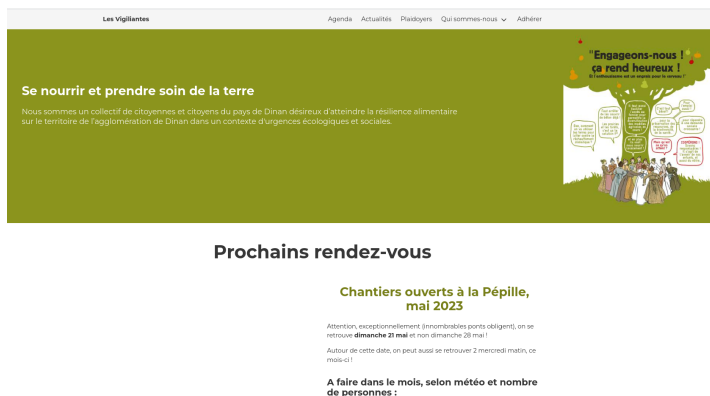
Les Vigilantes

Agenda Actualités Plaidoyers Qui sommes-nous Adhérer

Se nourrir et prendre soin de la terre

Nous sommes un collectif de citoyennes et citoyens du pays de Dinan désireux d'atteindre la résilience alimentaire sur le territoire de l'agglomération de Dinan dans un contexte d'urgences écologiques et sociales.

"Engageons-nous ! ça rend heureux !

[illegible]

Prochains rendez-vous

Chantiers ouverts à la Pépille, mai 2023

Attention, exceptionnellement (innombrables ponts obligent), on se retrouve **dimanche 21 mai** et non dimanche 28 mai !

Autour de cette date, on peut aussi se retrouver 2 mercredi matin, ce mois-ci !

A faire dans le mois, selon météo et nombre de personnes :